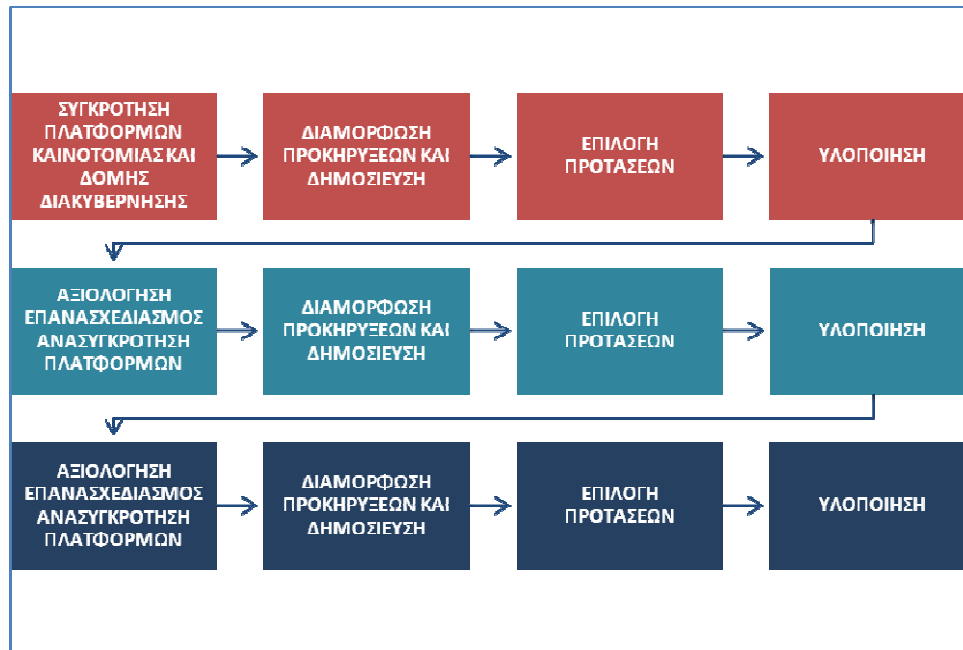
ΣΥΓΚΡΟΤΗΣΗ ΠΛΑΤΦΟΡΜΩΝ ΚΑΙΝΟΤΟΜΙΑΣ ΚΑΙ ΔΟΜΗΣ ΔΙΑΚΥΒΕΡΝΗΣΗΣ

ΔΙΑΜΟΡΦΩΣΗ ΠΡΟΚΗΡΥΞΕΩΝ ΚΑΙ ΔΗΜΟΣΙΕΥΣΗ

ΕΠΙΛΟΓΗ ΠΡΟΤΑΣΕΩΝ

ΥΛΟΠΟΙΗΣΗ

ΑΞΙΟΛΟΓΗΣΗ ΕΠΑΝΑΣΧΕΔΙΑΣΜΟΣ ΑΝΑΣΥΓΚΡΟΤΗΣΗ ΠΛΑΤΦΟΡΜΩΝ

ΔΙΑΜΟΡΦΩΣΗ ΠΡΟΚΗΡΥΞΕΩΝ ΚΑΙ ΔΗΜΟΣΙΕΥΣΗ

ΕΠΙΛΟΓΗ ΠΡΟΤΑΣΕΩΝ

ΥΛΟΠΟΙΗΣΗ

ΑΞΙΟΛΟΓΗΣΗ ΕΠΑΝΑΣΧΕΔΙΑΣΜΟΣ ΑΝΑΣΥΓΚΡΟΤΗΣΗ ΠΛΑΤΦΟΡΜΩΝ

ΔΙΑΜΟΡΦΩΣΗ ΠΡΟΚΗΡΥΞΕΩΝ ΚΑΙ ΔΗΜΟΣΙΕΥΣΗ

ΕΠΙΛΟΓΗ ΠΡΟΤΑΣΕΩΝ

ΥΛΟΠΟΙΗΣΗ